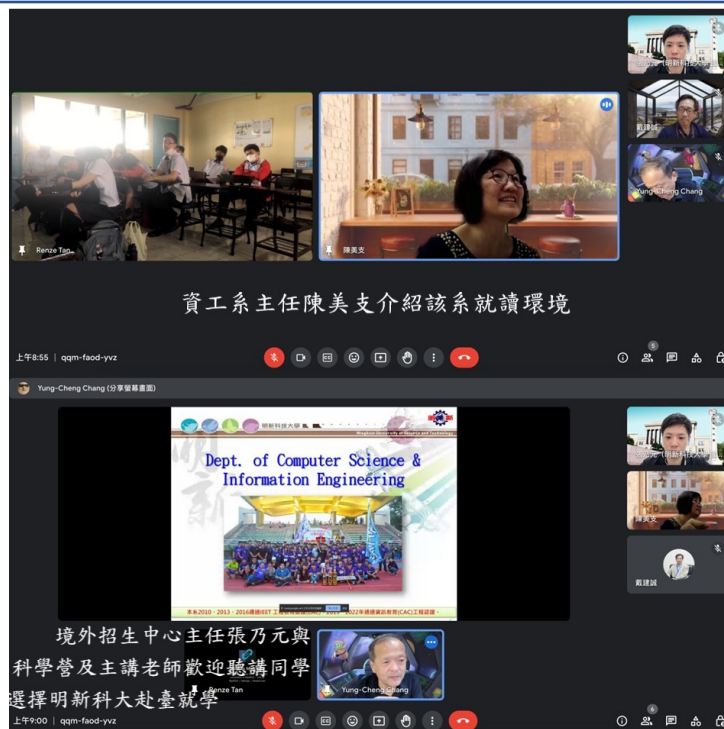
Renze Tan

陳美支

Yung-Cheng Chang

劉建誠

資工系主任陳美支介紹該系就讀環境

上午8:55 | qqm-faod-yvz

Yung-Cheng Chang (分享螢幕畫面)

明新科技大學

Minghsin University of Science and Technology

Dept. of Computer Science & Information Engineering

陳美支

劉建誠

境外招生中心主任張乃元與科學營及主講老師歡迎聽講同學選擇明新科大赴臺就學

Renze Tan

Yung-Cheng Chang

上午9:00 | qqm-faod-yvz